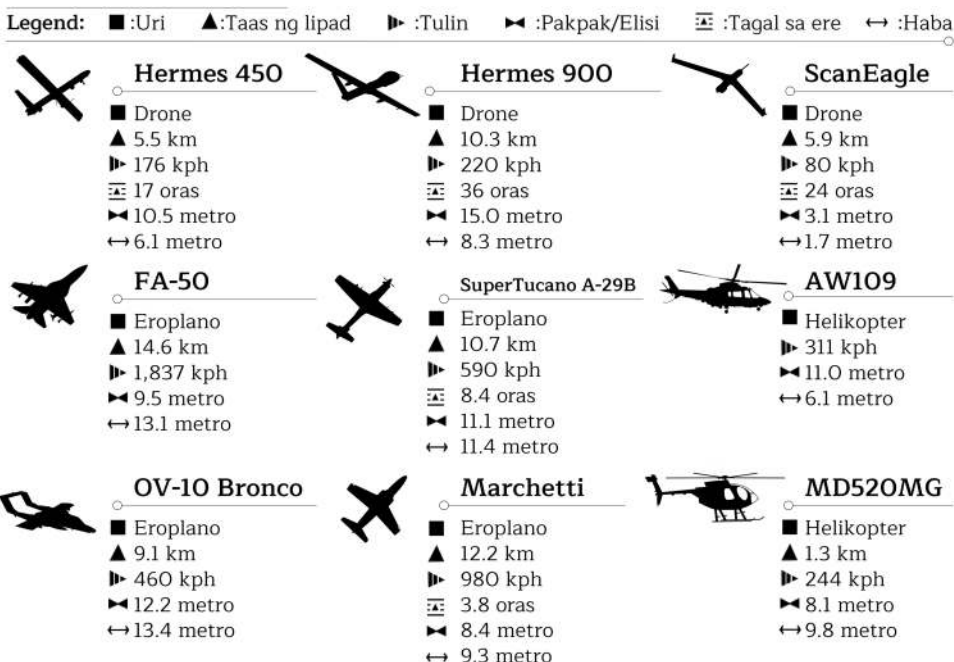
Legend: ■:Uri ▲:Taas ng lipad ⏵:Tulin ⧓:Pakpak/Elisi ⌛:Tagal sa ere ↔:Haba

Hermes 450
■ Drone
▲ 5.5 km
⏵ 176 kph
⌛ 17 oras
⧓ 10.5 metro
↔ 6.1 metro

Hermes 900
■ Drone
▲ 10.3 km
⏵ 220 kph
⌛ 36 oras
⧓ 15.0 metro
↔ 8.3 metro

ScanEagle
■ Drone
▲ 5.9 km
⏵ 80 kph
⌛ 24 oras
⧓ 3.1 metro
↔ 1.7 metro

FA-50
■ Eroplano
▲ 14.6 km
⏵ 1,837 kph
⧓ 9.5 metro
↔ 13.1 metro

SuperTucano A-29B
■ Eroplano
▲ 10.7 km
⏵ 590 kph
⌛ 8.4 oras
⧓ 11.1 metro
↔ 11.4 metro

AW109
■ Helikopter
⏵ 311 kph
⧓ 11.0 metro
↔ 6.1 metro

OV-10 Bronco
■ Eroplano
▲ 9.1 km
⏵ 460 kph
⧓ 12.2 metro
↔ 13.4 metro

Marchetti
■ Eroplano
▲ 12.2 km
⏵ 980 kph
⌛ 3.8 oras
⧓ 8.4 metro
↔ 9.3 metro

MD520MG
■ Helikopter
▲ 1.3 km
⏵ 244 kph
⧓ 8.1 metro
↔ 9.8 metro